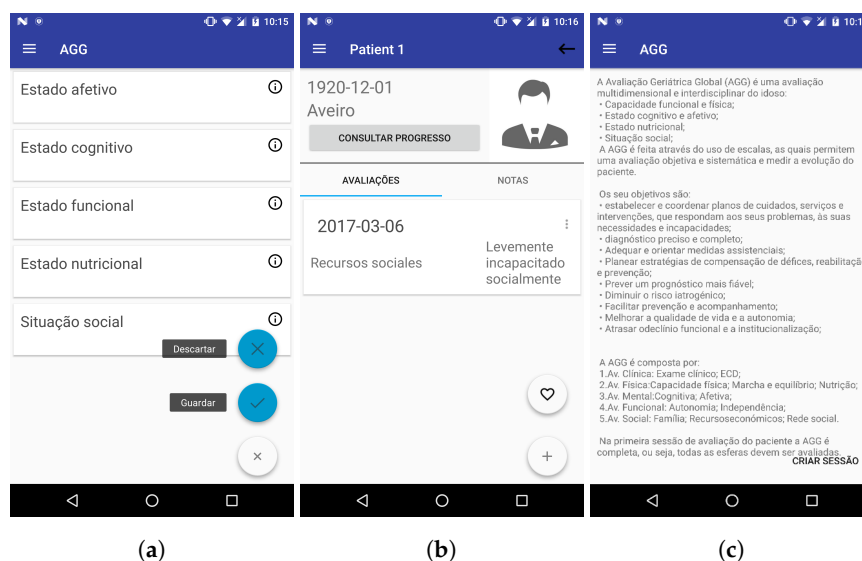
10:15

AGG

Estado afetivo

Estado cognitivo

Estado funcional

Estado nutricional

Situação social

Descartar

Guardar

10:16

Patient 1

1920-12-01
Aveiro

CONSULTAR PROGRESSO

AVALIAÇÕES

NOTAS

2017-03-06

Recursos sociales

Levemente incapacitado socialmente

10:1

AGG

A Avaliação Geriátrica Global (AGG) é uma avaliação multidimensional e interdisciplinar do idoso:
• Capacidade funcional e física;
• Estado cognitivo e afetivo;
• Estado nutricional;
• Situação social;
A AGG é feita através do uso de escalas, as quais permitem uma avaliação objetiva e sistemática e medir a evolução do paciente.

Os seu objetivos são:
• estabelecer e coordenar planos de cuidados, serviços e intervenções, que respondam aos seus problemas, às suas necessidades e incapacidades;
• diagnóstico preciso e completo;
• Adequar e orientar medidas assistenciais;
• Planear estratégias de compensação de défices, reabilitação e prevenção;
• Prever um prognóstico mais fiável;
• Diminuir o risco iatrogénico;
• Facilitar prevenção e acompanhamento;
• Melhorar a qualidade de vida e a autonomia;
• Atrasar odeclínio funcional e a institucionalização;

A AGG é composta por:
1.Av. Clínica: Exame clínico; ECD;
2.Av. Física:Capacidade física; Marcha e equilíbrio; Nutrição;
3.Av. Mental:Cognitiva; Afetiva;
4.Av. Funcional: Autonomia; Independência;
5.Av. Social: Família; Recursoseconómicos; Rede social.

Na primeira sessão de avaliação do paciente a AGG é completa, ou seja, todas as esferas devem ser avaliadas.

CRIAR SESSÃO

(a)

(b)

(c)